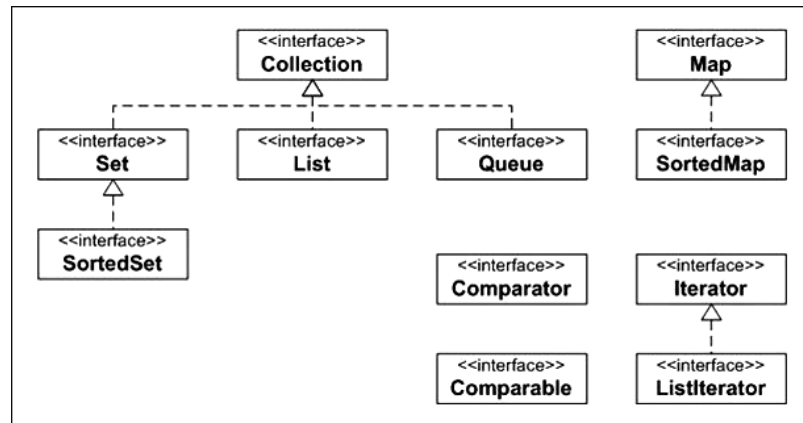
<<interface>>
Collection

<<interface>>
Map

<<interface>>
Set

<<interface>>
List

<<interface>>
Queue

<<interface>>
SortedMap

<<interface>>
SortedSet

<<interface>>
Comparator

<<interface>>
Iterator

<<interface>>
Comparable

<<interface>>
ListIterator